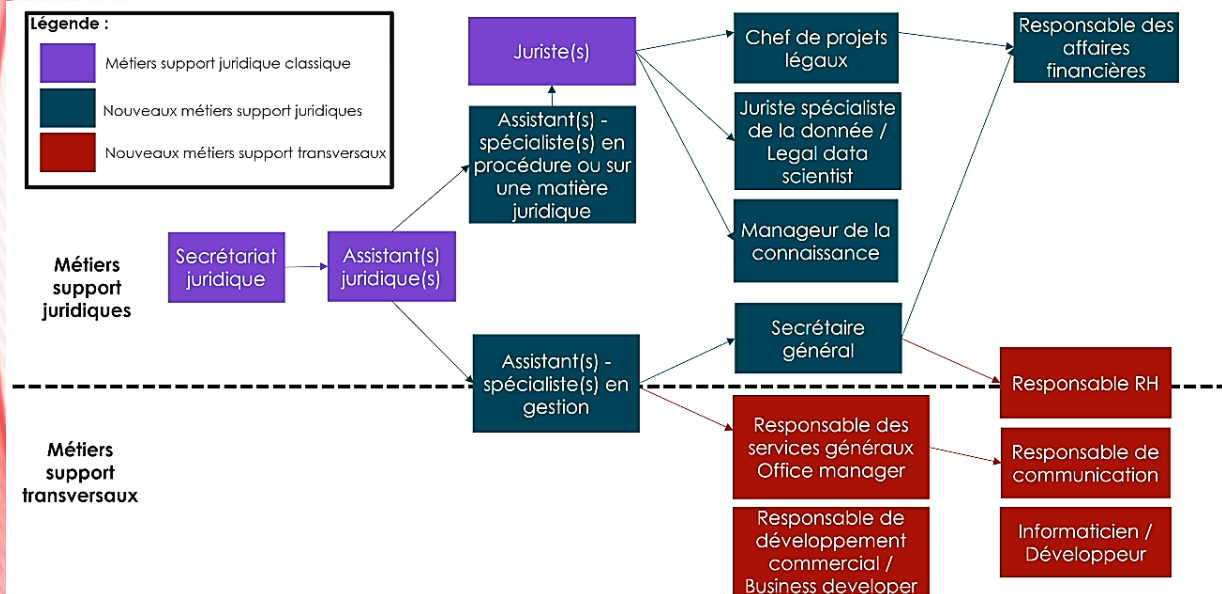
Légende :

Métiers support juridique classique

Nouveaux métiers support juridiques

Nouveaux métiers support transversaux

Métiers support juridiques

Métiers support transversaux

Secrétariat juridique

Assistant(s) juridique(s)

Juriste(s)

Assistant(s) - spécialiste(s) en procédure ou sur une matière juridique

Assistant(s) - spécialiste(s) en gestion

Chef de projets légaux

Juriste spécialiste de la donnée / Legal data scientist

Manageur de la connaissance

Secrétaire général

Responsable des affaires financières

Responsable RH

Responsable des services généraux Office manager

Responsable de communication

Responsable de développement commercial / Business developer

Informaticien / Développeur